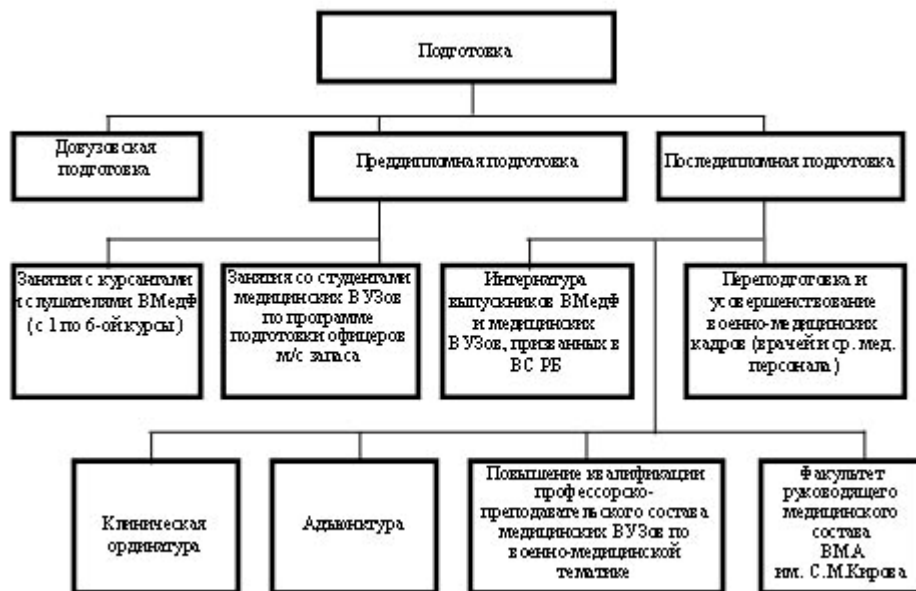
Подготовка

Довузовская подготовка

Преддипломная подготовка

Последипломная подготовка

Занятия с курсантами и слушателями ВМедф (с 1 по 6-ой курсы)

Занятия со студентами медицинских ВУЗов по программе подготовки офицеров м/с запаса

Интернатура выпускников ВМедф и медицинских ВУЗов, призванных в ВС РБ

Переподготовка и усовершенствование военно-медицинских кадров (врачей и ср. мед. персонала)

Клиническая ординатура

Адъюнктура

Повышение квалификации профессорско-преподавательского состава медицинских ВУЗов по военно-медицинской тематике

Факультет руководящего медицинского состава ВМА им. С.М.Кирова